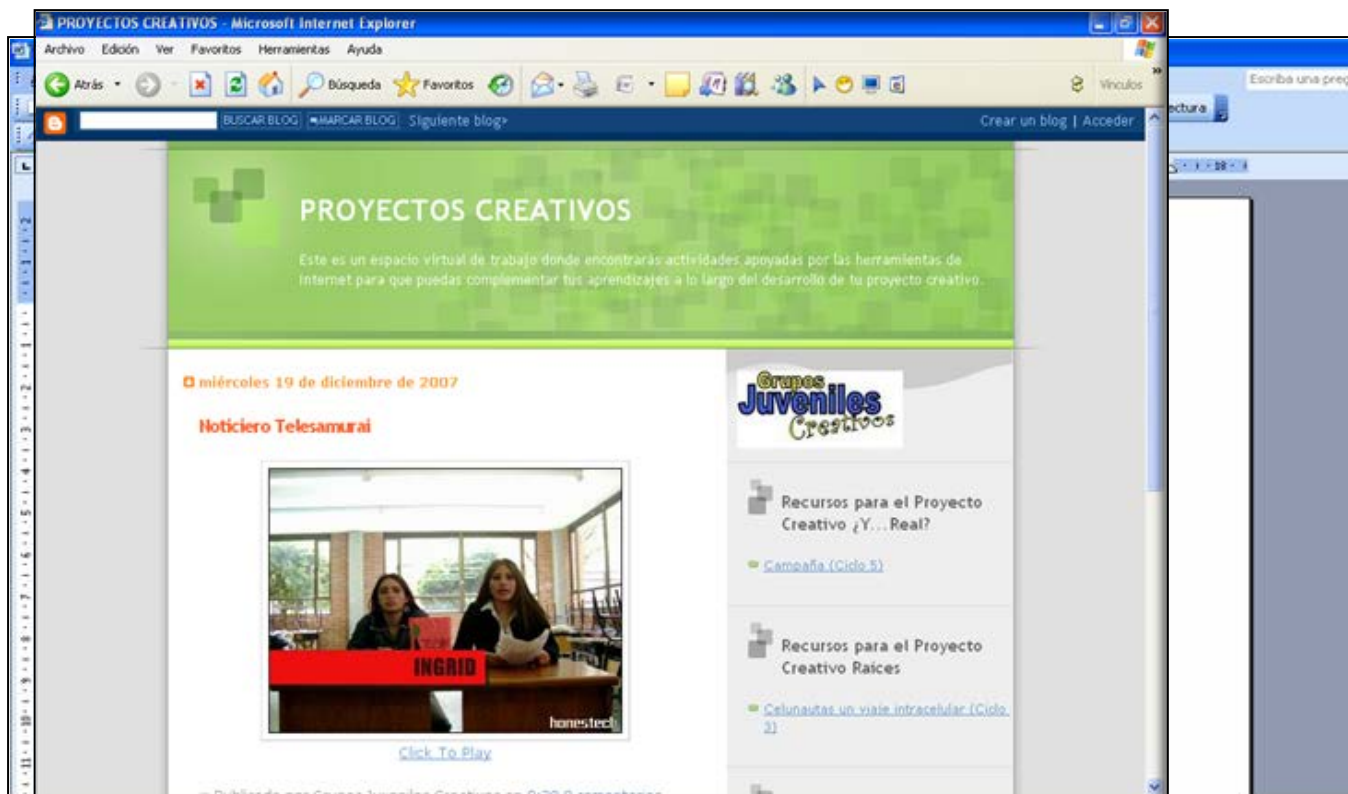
PROYECTOS CREATIVOS - Microsoft Internet Explorer

Archivo Edición Ver Favoritos Herramientas Ayuda

Atrás Búsqueda Favoritos Vínculos

Escriba una preg

ectura

BUSCAR BLOG MARCAR BLOG Siguiente blog» Crear un blog | Acceder

PROYECTOS CREATIVOS

Este es un espacio virtual de trabajo donde encontrarás actividades apoyadas por las herramientas de Internet para que puedas complementar tus aprendizajes a lo largo del desarrollo de tu proyecto creativo.

miércoles 19 de diciembre de 2007

Noticiero Telesamurai

INGRID

honestech

Click To Play

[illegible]

Grupos Juveniles Creativos

Recursos para el Proyecto Creativo ¿Y...Real?

Campaña (Ciclo 5)

Recursos para el Proyecto Creativo Raíces

Celunautas un viaje intracelular (Ciclo 3)